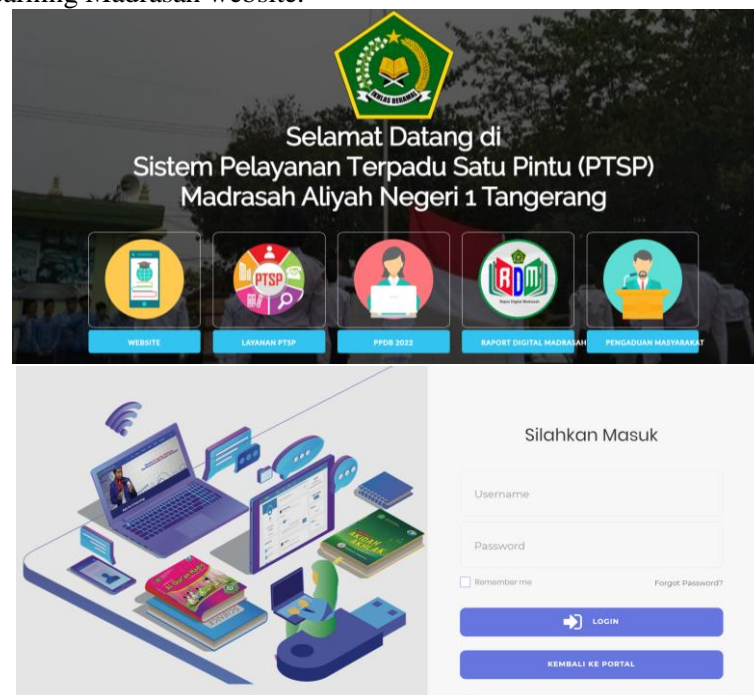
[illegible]arning Madrasah website.

IKHLAS BERAMAL

Selamat Datang di
Sistem Pelayanan Terpadu Satu Pintu (PTSP)
Madrasah Aliyah Negeri 1 Tangerang

PTSP

RDM

WEBSITE

LAYANAN PTSP

PPDB 2022

RAPORT DIGITAL MADRASAH

PENGADUAN MASYARAKAT

Silahkan Masuk

Username

Password

Remember me

Forgot Password?

LOGIN

KEMBALI KE PORTAL